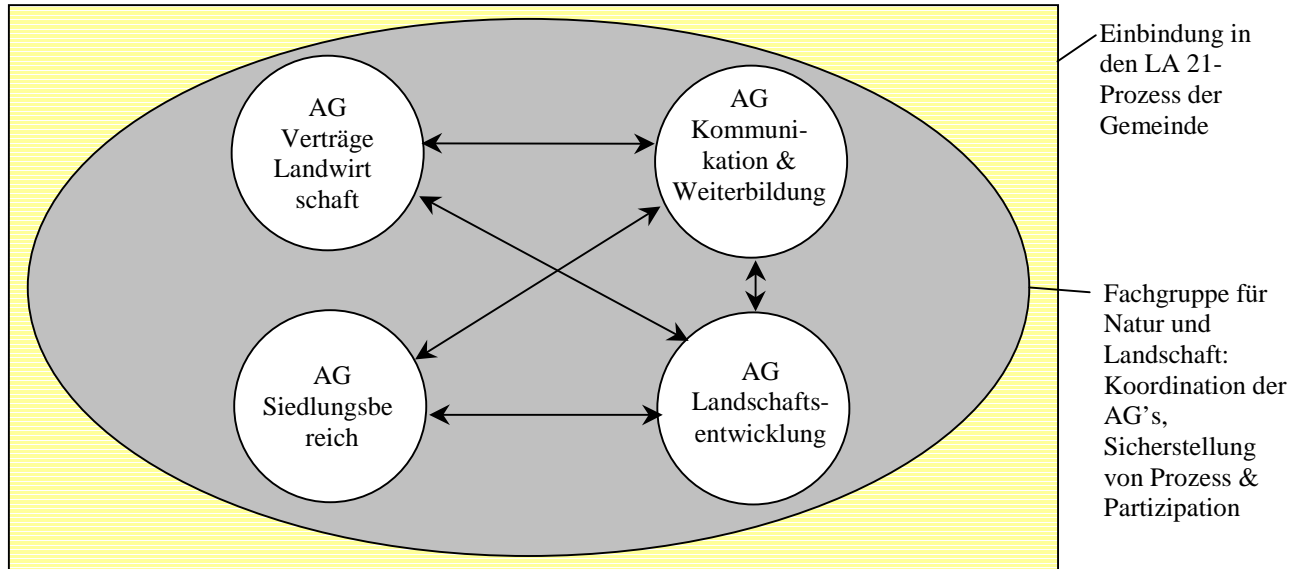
AG
Verträge
Landwirt
schaft

AG
Kommunikation &
Weiterbildung

AG
Siedlungsbe
reich

AG
Landschaftsentwicklung

Einbindung in den LA 21-Prozess der Gemeinde

Fachgruppe für Natur und Landschaft: Koordination der AG's, Sicherstellung von Prozess & Partizipation